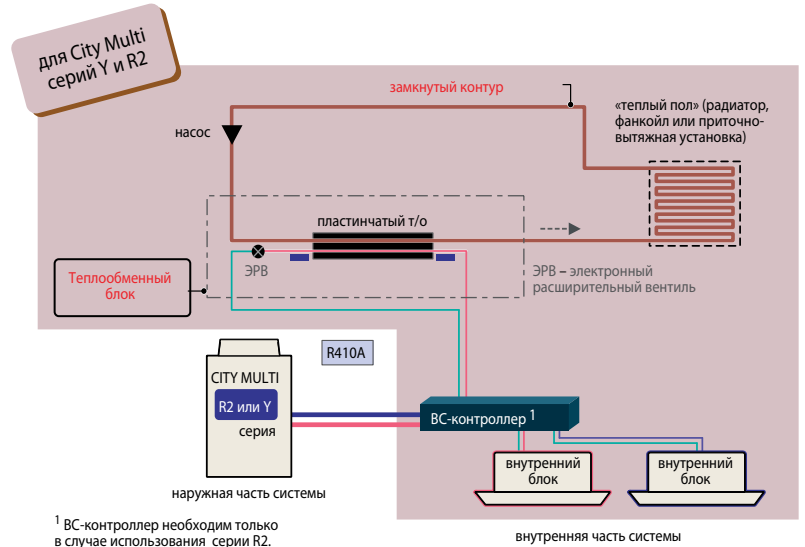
для City Multi серий Y и R2

замкнутый контур

насос

«теплый пол» (радиатор, фанкойл или приточно-вытяжная установка)

пластинчатый т/о

ЭРВ

Теплообменный блок

ЭРВ – электронный расширительный вентиль

R410A

CITY MULTI

R2 или Y

серия

BC-контроллер $^1$

внутренний блок

внутренний блок

наружная часть системы

$^1$ BC-контроллер необходим только в случае использования серии R2.

внутренняя часть системы